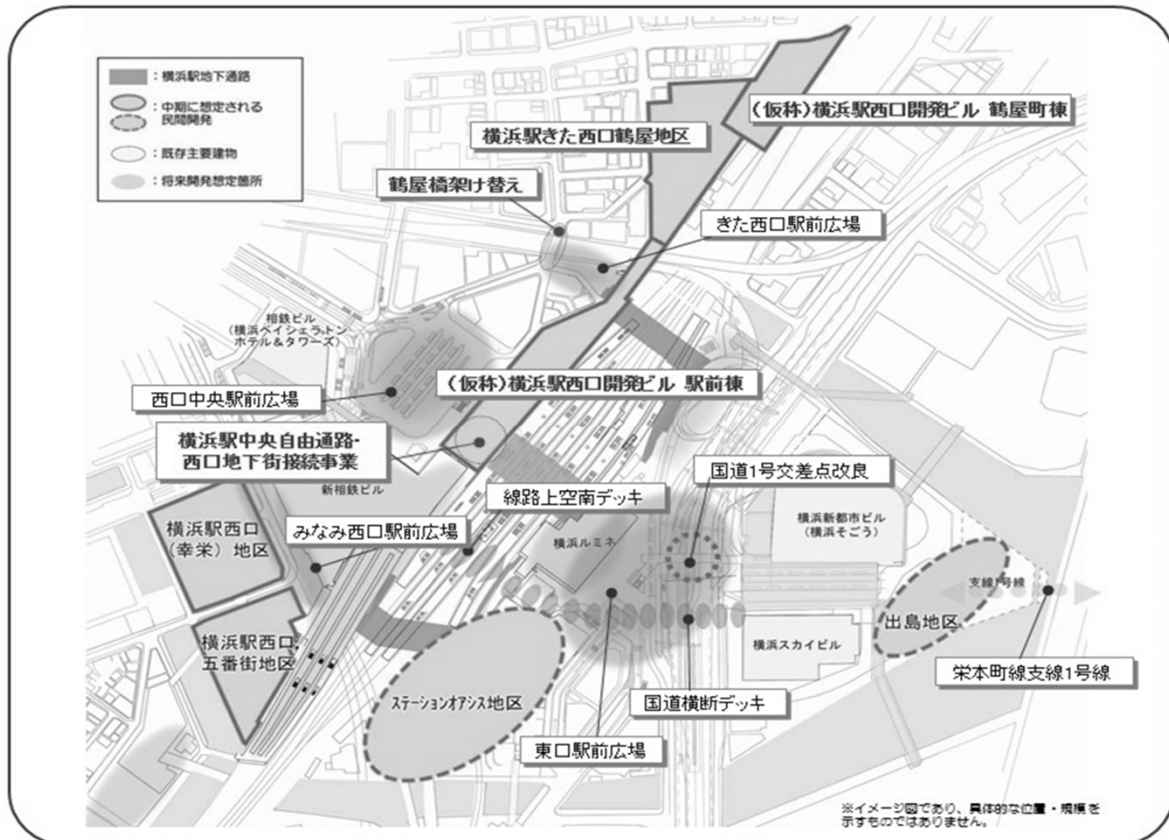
：横浜駅地下通路
：中期に想定される民間開発
：既存主要建物
：将来開発想定箇所

（仮称）横浜駅西口開発ビル 鶴屋町棟

横浜駅きた西口鶴屋地区

鶴屋橋架け替え

きた西口駅前広場

相鉄ビル（横浜ベイシェラトンホテル＆タワーズ）

西口中央駅前広場

（仮称）横浜駅西口開発ビル 駅前棟

横浜駅中央自由通路-西口地下街接続事業

新相鉄ビル

線路上空南デッキ

国道1号交差点改良

横浜駅西口（幸栄）地区

みなみ西口駅前広場

横浜ルミネ

横浜新都市ビル（横浜そごう）

支線1号線

出島地区

横浜駅西口五番街地区

横浜スカイビル

栄本町線支線1号線

ステーションオアシス地区

国道横断デッキ

東口駅前広場

※イメージ図であり、具体的な位置・規模を示すものではありません。